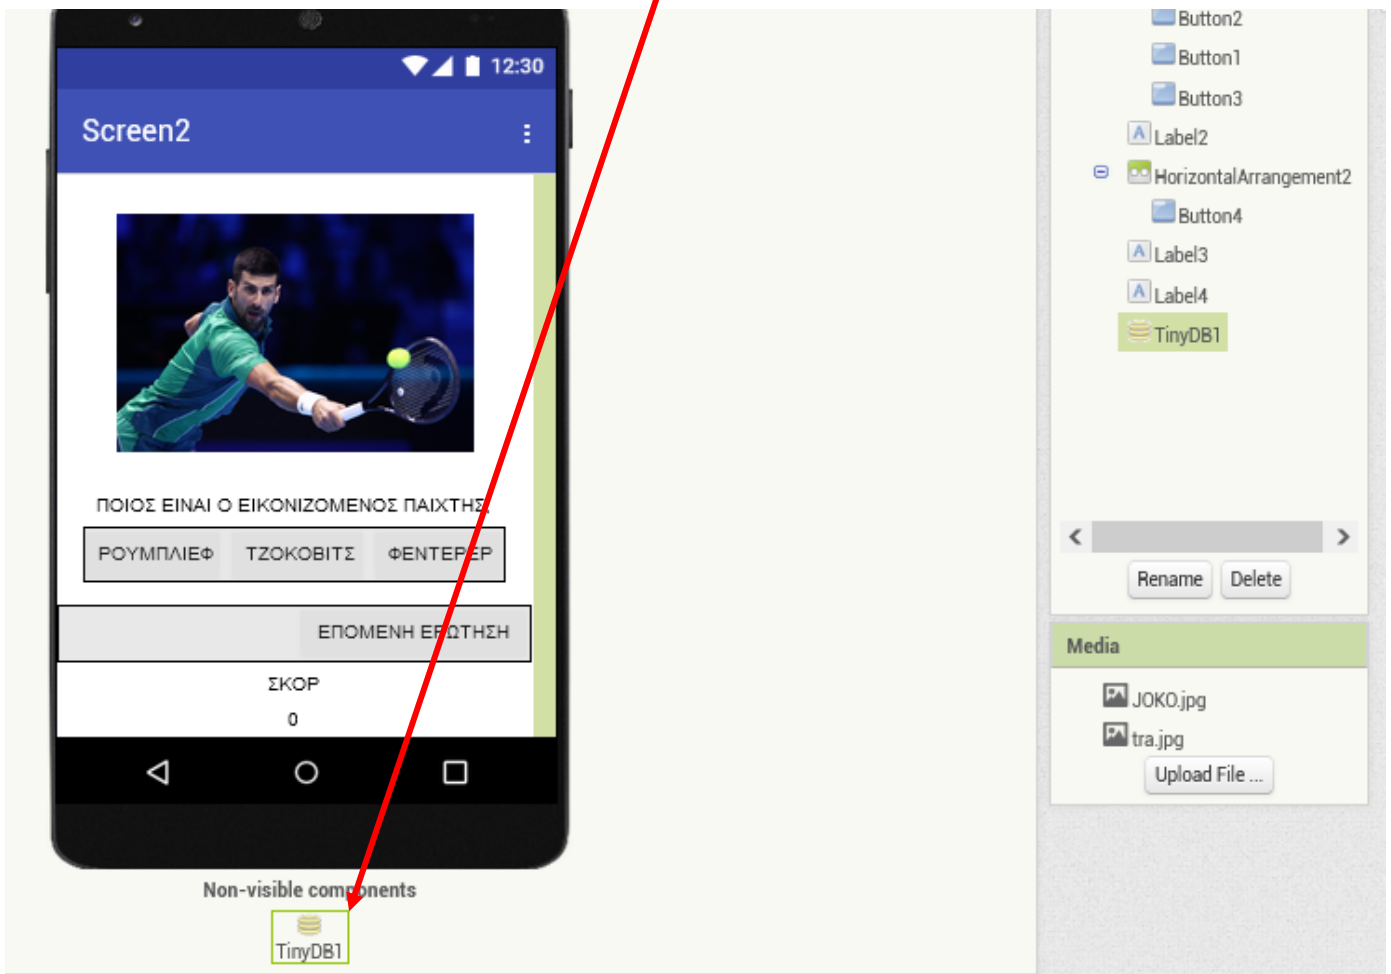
12:30
Screen2
ΠΟΙΟΣ ΕΙΝΑΙ Ο ΕΙΚΟΝΙΖΟΜΕΝΟΣ ΠΑΙΧΤΗΣ;
ΡΟΥΜΠΛΙΕΦ
ΤΖΟΚΟΒΙΤΣ
ΦΕΝΤΕΡΕΡ
ΕΠΟΜΕΝΗ ΕΡΩΤΗΣΗ
ΣΚΟΡ
0
Non-visible components
TinyDB1

Button2
Button1
Button3
Label2
HorizontalArrangement2
Button4
Label3
Label4
TinyDB1
Rename
Delete
Media
JOKO.jpg
tra.jpg
Upload File ...